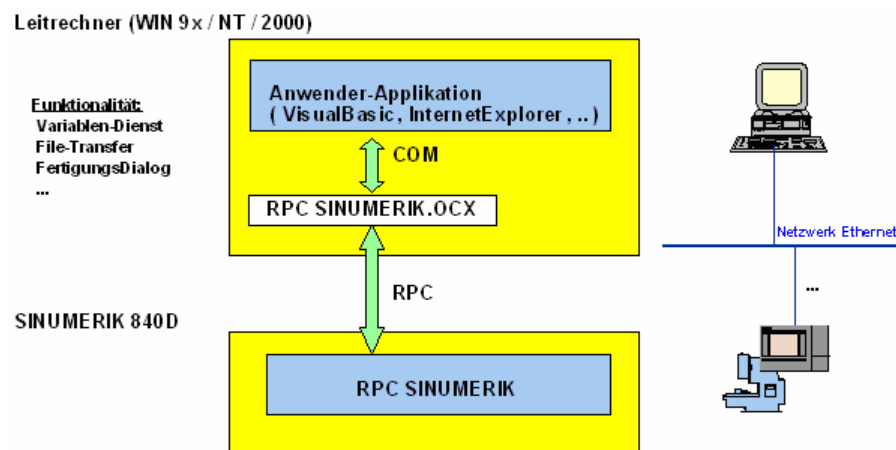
Leitrechner (WIN 9x / NT / 2000)

Funktionalität:
Variablen-Dienst
File-Transfer
FertigungsDialog
...

Anwender-Applikation
( VisualBasic, InternetExplorer, .. )

COM

RPC SINUMERIK.OCX

Netzwerk Ethernet

RPC

...

SINUMERIK 840D

RPC SINUMERIK